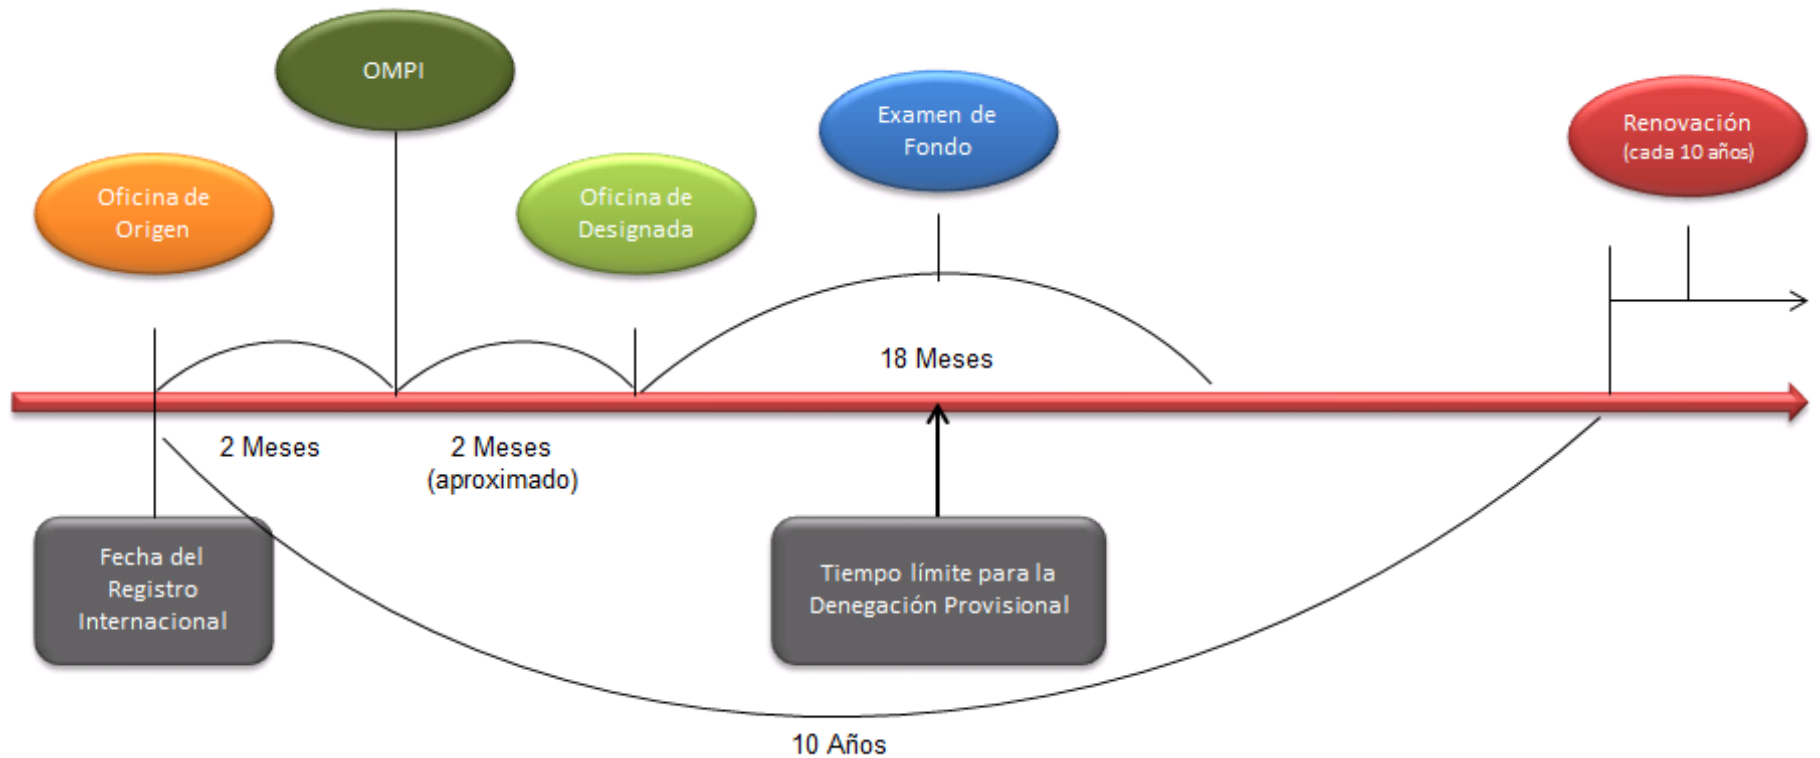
OMPI

Oficina de Origen

Oficina de Designada

Examen de Fondo

Renovación (cada 10 años)

18 Meses

2 Meses

2 Meses (aproximado)

Fecha del Registro Internacional

Tiempo límite para la Denegación Provisional

10 Años